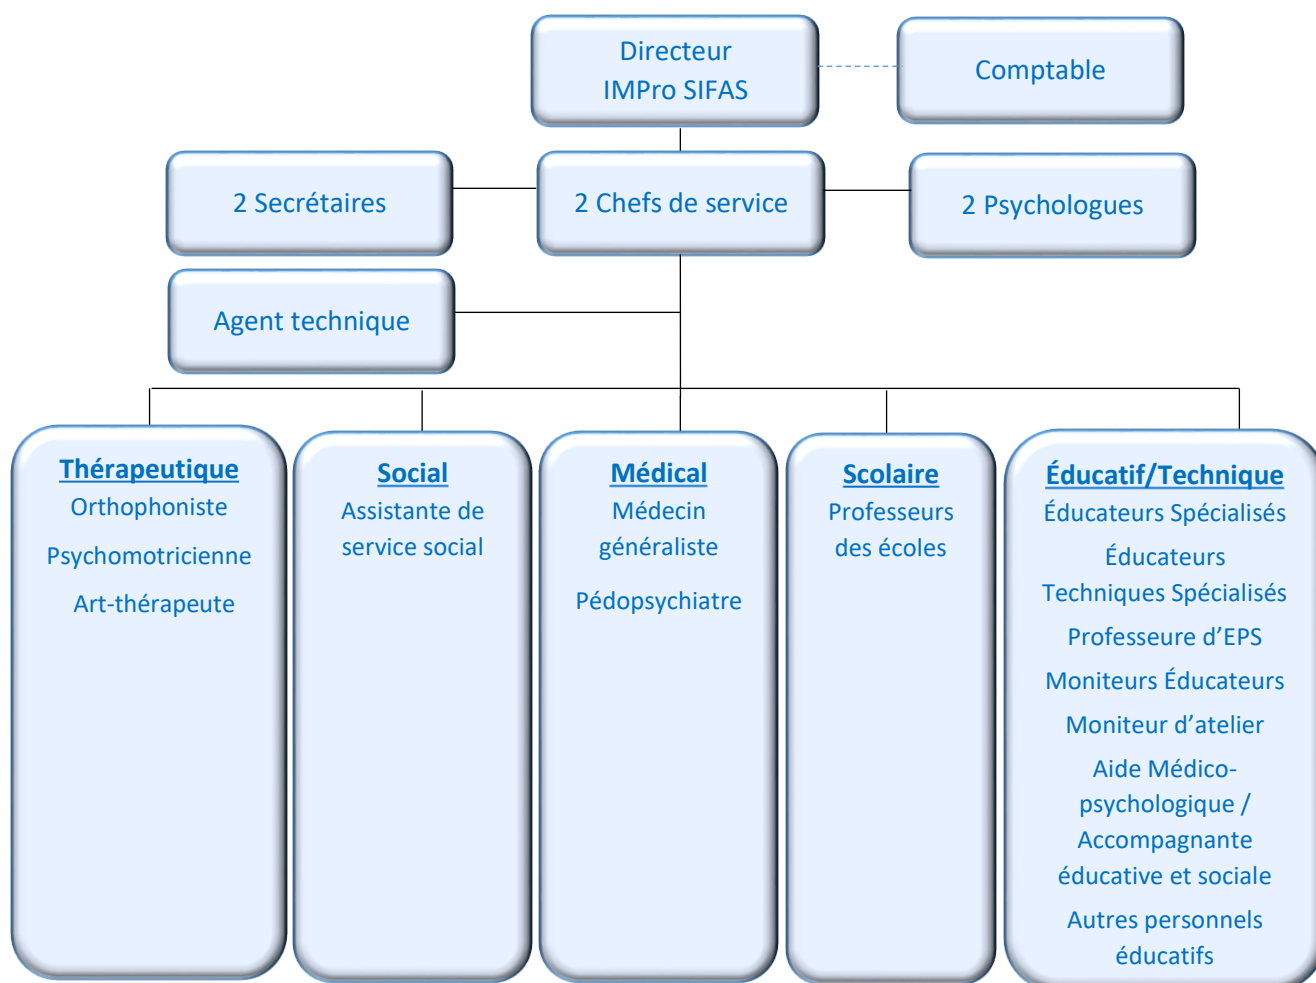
Directeur
IMPro SIFAS

Comptable

2 Secrétaires

2 Chefs de service

2 Psychologues

Agent technique

Thérapeutique
Orthophoniste
Psychomotricienne
Art-thérapeute

Social
Assistante de service social

Médical
Médecin généraliste
Pédopsychiatre

Scolaire
Professeurs des écoles

Éducatif/Technique
Éducateurs Spécialisés
Éducateurs Techniques Spécialisés
Professeure d'EPS
Moniteurs Éducateurs
Moniteur d'atelier
Aide Médico-psychologique / Accompagnante éducative et sociale
Autres personnels éducatifs